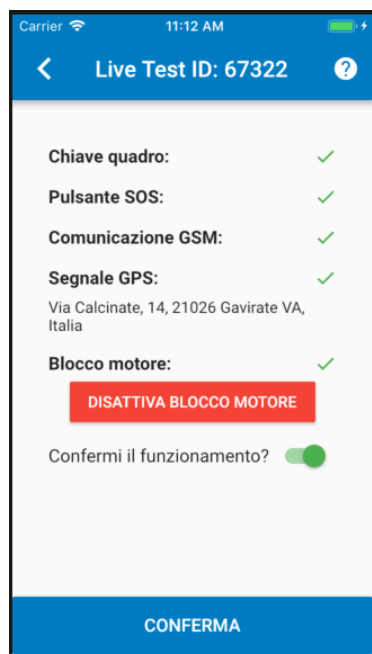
Carrier
11:12 AM

Live Test ID: 67322

Chiave quadro:

Pulsante SOS:

Comunicazione GSM:

Segnale GPS:

Via Calcinate, 14, 21026 Gavirate VA, Italia

Blocco motore:

DISATTIVA BLOCCO MOTORE

Confermi il funzionamento?

CONFERMA